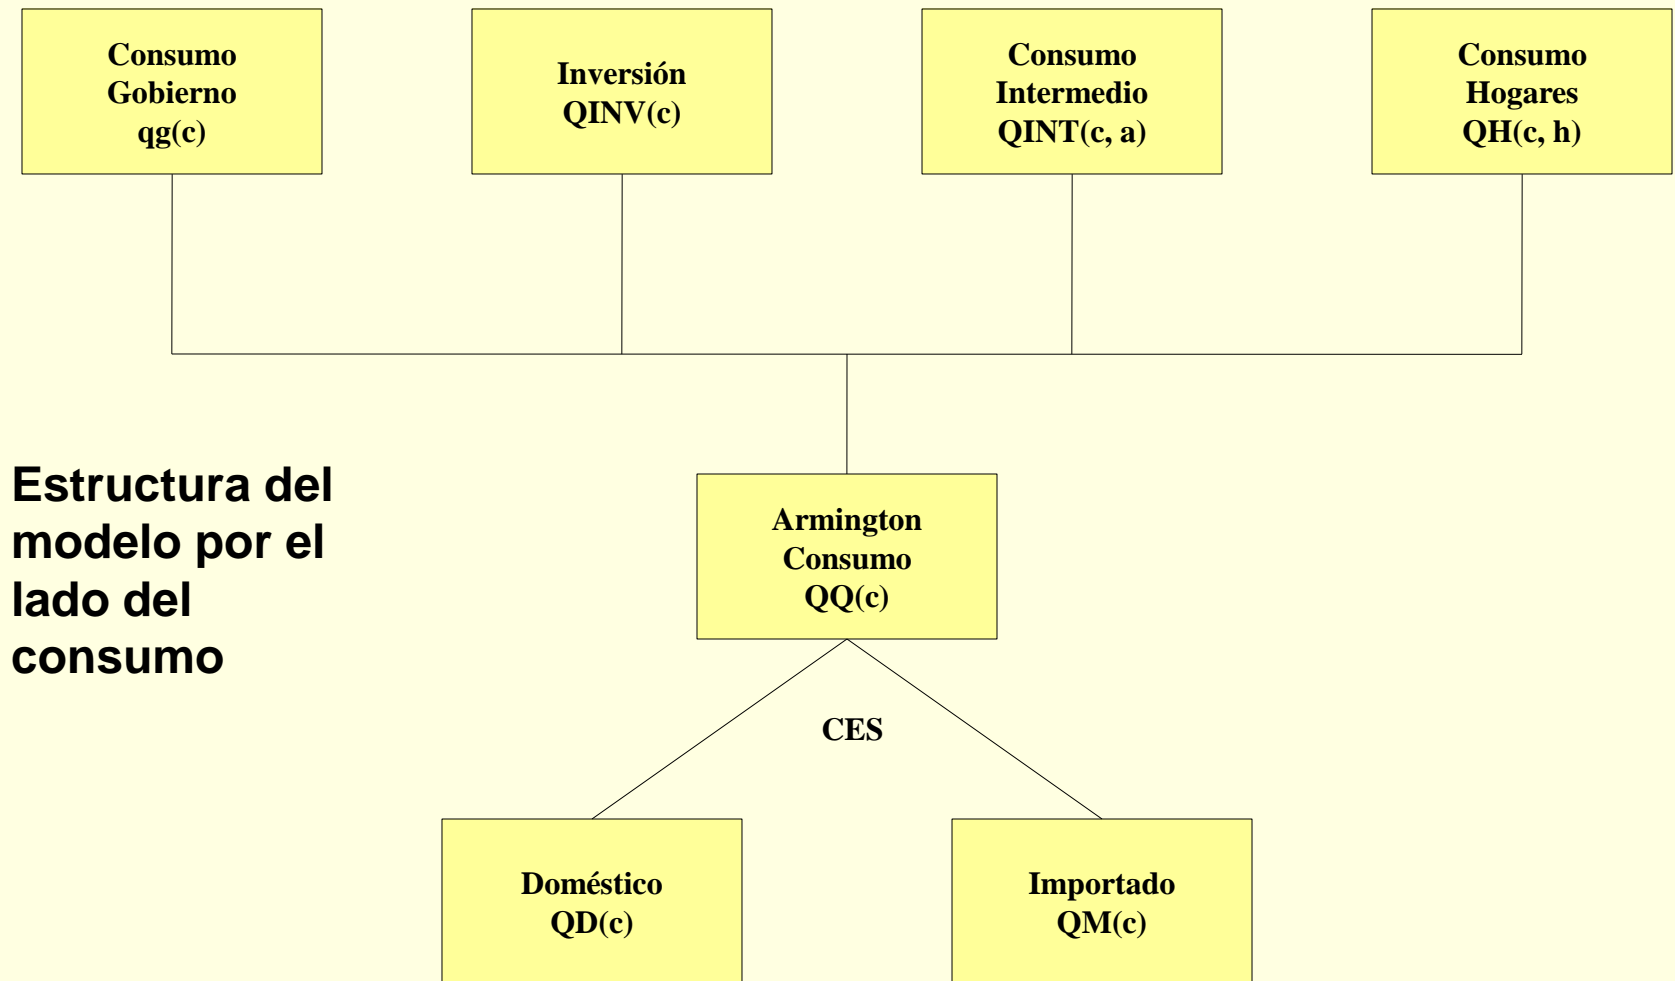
Consumo
Gobierno
qg(c)

Inversión
QINV(c)

Consumo
Intermedio
QINT(c, a)

Consumo
Hogares
QH(c, h)

Estructura del modelo por el lado del consumo

Armington
Consumo
QQ(c)

CES

Doméstico
QD(c)

Importado
QM(c)